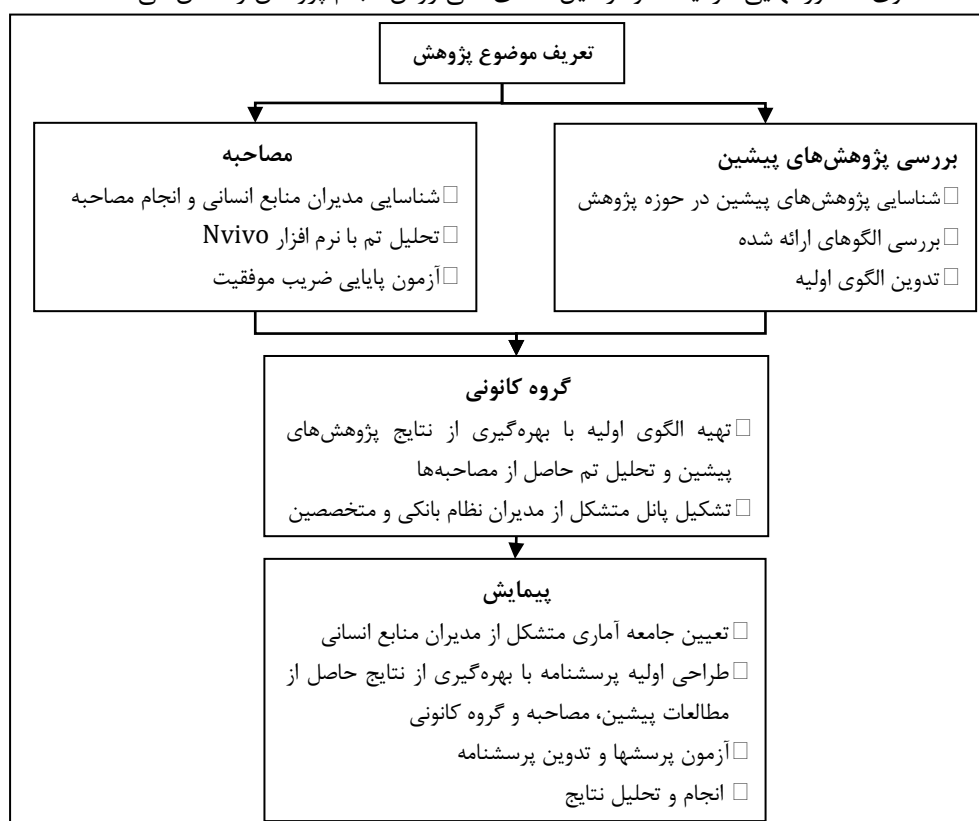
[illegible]

تعریف موضوع پژوهش

بررسی پژوهش‌های پیشین
□شناسایی پژوهش‌های پیشین در حوزه پژوهش
□بررسی الگوهای ارائه شده
□تدوین الگوی اولیه

مصاحبه
□شناسایی مدیران منابع انسانی و انجام مصاحبه
□تحلیل تم با نرم افزار Nvivo
□آزمون پایایی ضریب موفقیت

گروه کانونی
□تهیه الگوی اولیه با بهره‌گیری از نتایج پژوهش‌های پیشین و تحلیل تم حاصل از مصاحبه‌ها
□تشکیل پانل متشکل از مدیران نظام بانکی و متخصصین

پیمایش
□تعیین جامعه آماری متشکل از مدیران منابع انسانی
□طراحی اولیه پرسشنامه با بهره‌گیری از نتایج حاصل از مطالعات پیشین، مصاحبه و گروه کانونی
□آزمون پرسشها و تدوین پرسشنامه
□ انجام و تحلیل نتایج